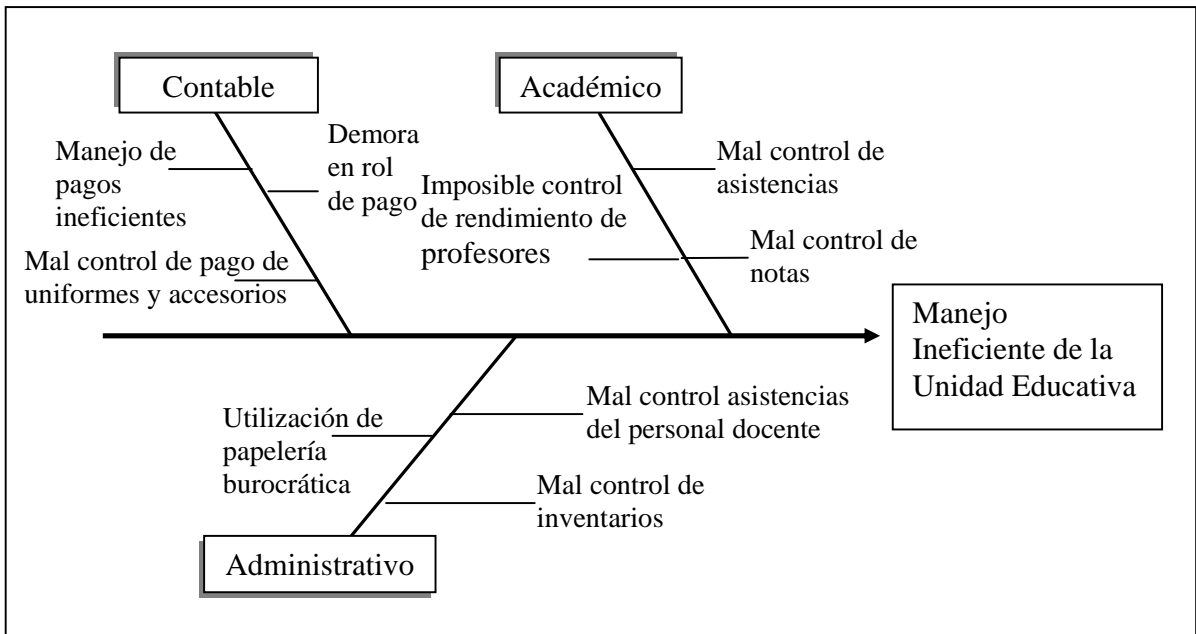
Contable

Manejo de pagos ineficientes

Demora en rol de pago

Mal control de pago de uniformes y accesorios

Académico

Imposible control de rendimiento de profesores

Mal control de asistencias

Mal control de notas

Manejo Ineficiente de la Unidad Educativa

Utilización de papelería burocrática

Mal control asistencias del personal docente

Mal control de inventarios

Administrativo